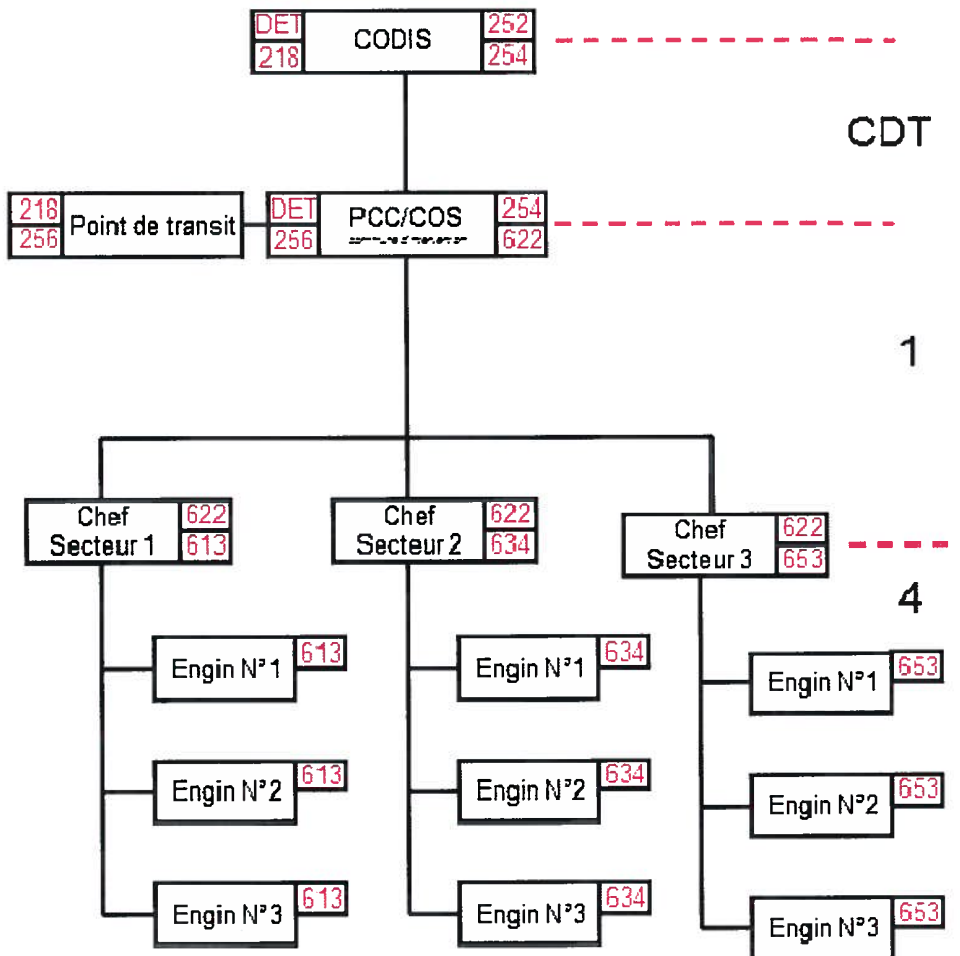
DET
218
CODIS
252
254

CDT

218
256
Point de transit

DET
256
PCC/COS
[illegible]
254
622

1

Chef Secteur 1
622
613

Chef Secteur 2
622
634

Chef Secteur 3
622
653

4

Engin N°1
613

Engin N°2
613

Engin N°3
613

Engin N°1
634

Engin N°2
634

Engin N°3
634

Engin N°1
653

Engin N°2
653

Engin N°3
653